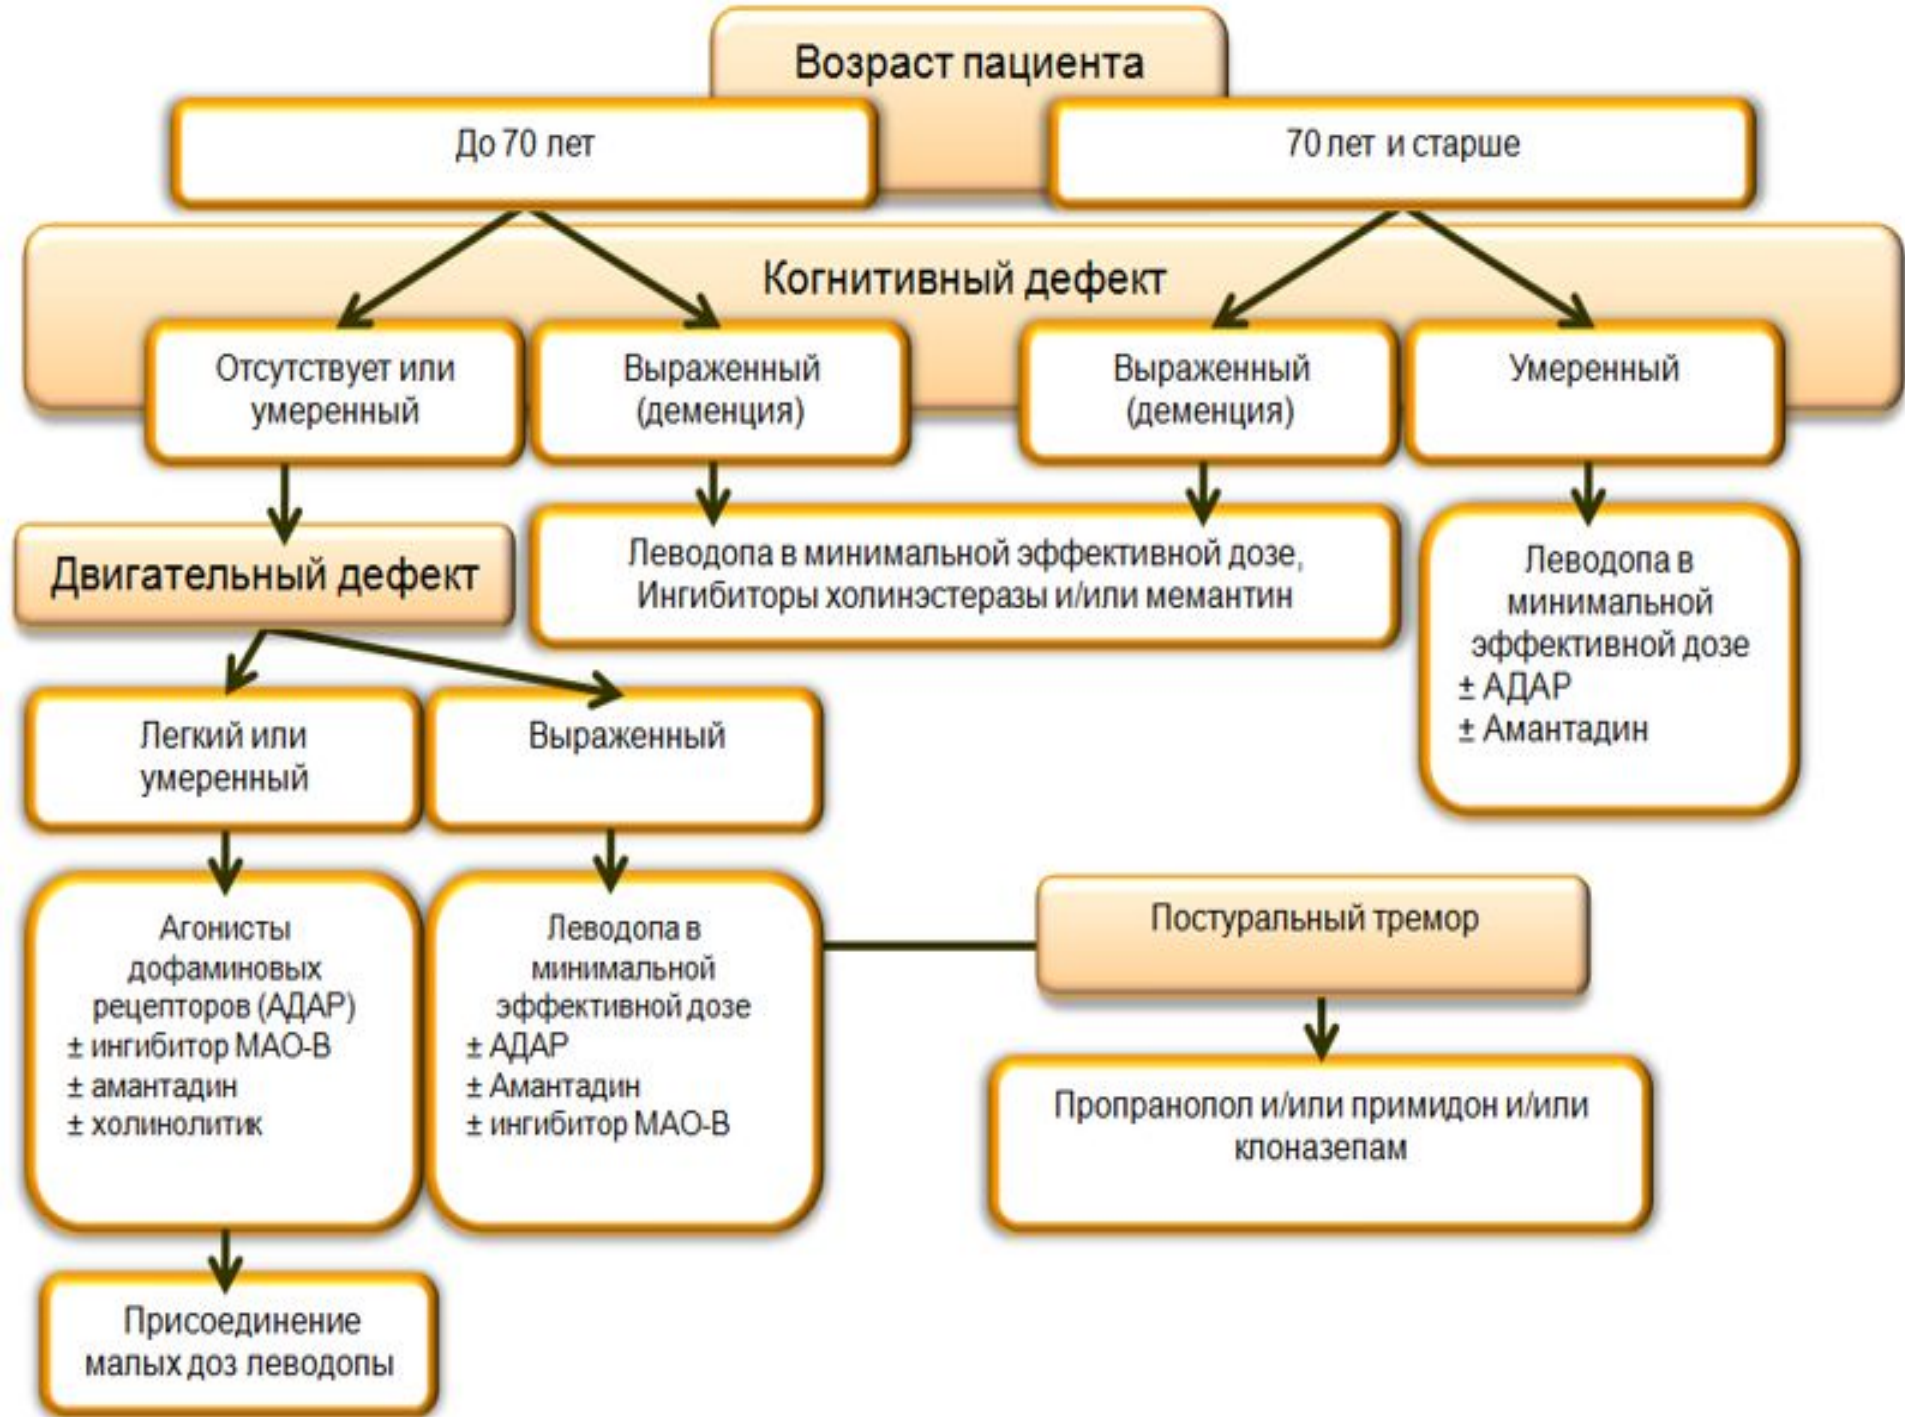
Возраст пациента

До 70 лет

70 лет и старше

Когнитивный дефект

Отсутствует или умеренный

Выраженный (деменция)

Выраженный (деменция)

Умеренный

Двигательный дефект

Леводопа в минимальной эффективной дозе, Ингибиторы холинэстеразы и/или мемантин

Леводопа в минимальной эффективной дозе
± АДАР
± Амантадин

Легкий или умеренный

Выраженный

Агонисты дофаминовых рецепторов (АДАР)
± ингибитор МАО-В
± амантадин
± холинолитик

Леводопа в минимальной эффективной дозе
± АДАР
± Амантадин
± ингибитор МАО-В

Постуральный тремор

Пропранолол и/или примидон и/или клоназепам

Присоединение малых доз леводопы